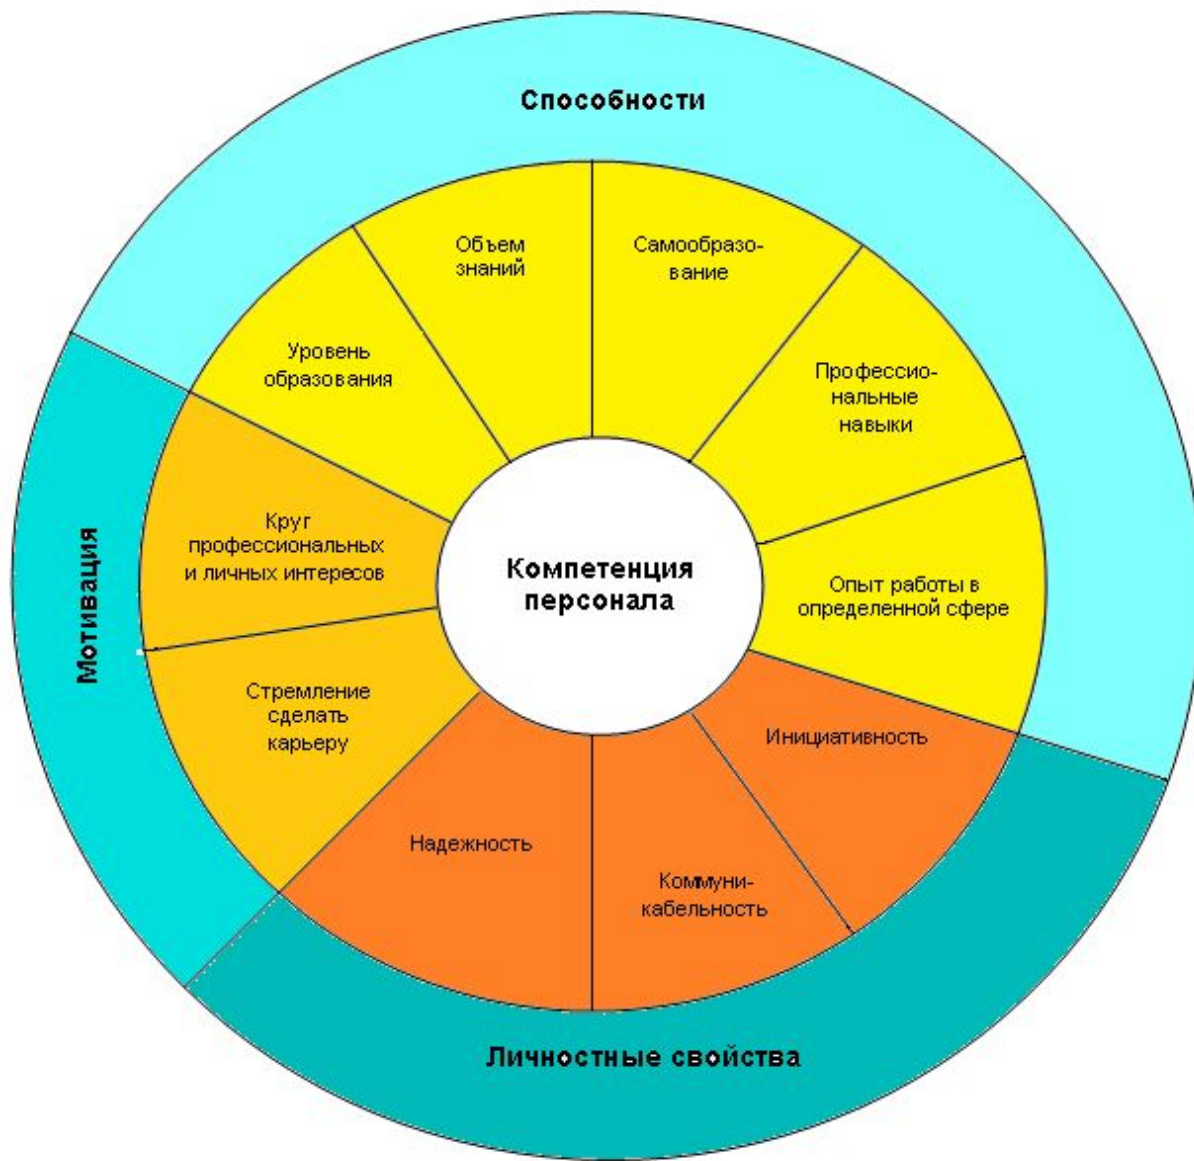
Способности

Объем знаний

Самообразование

Уровень образования

Профессиональные навыки

Круг профессиональных и личных интересов

Компетенция персонала

Опыт работы в определенной сфере

Мотивация

Стремление сделать карьеру

Инициативность

Надежность

Коммуникабельность

Личностные свойства